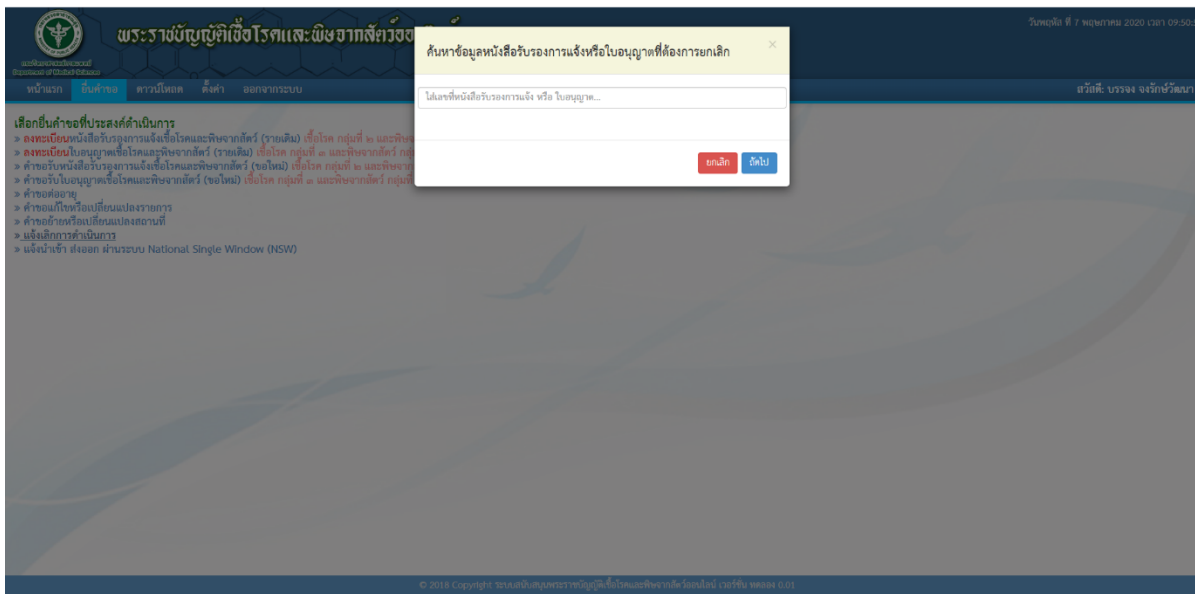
พระราชบัญญัติเชื้อโรคและพิษจากสัตว์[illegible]

วันพฤหัส ที่ 7 พฤษภาคม 2020 เวลา 09:50:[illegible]

หน้าแรก ยื่นคำขอ ดาวน์โหลด ตั้งค่า ออกจากระบบ

สวัสดี: บรรจง จงรักษ์วัฒนา

เลือกยื่นคำขอที่ประสงค์ดำเนินการ
» ลงทะเบียนหนังสือรับรองการแจ้งเชื้อโรคและพิษจากสัตว์ (รายเดิม) เชื้อโรค กลุ่มที่ ๒ และพิษ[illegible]
» ลงทะเบียนใบอนุญาตเชื้อโรคและพิษจากสัตว์ (รายเดิม) เชื้อโรค กลุ่มที่ ๓ และพิษจากสัตว์ กลุ่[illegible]
» คำขอรับหนังสือรับรองการแจ้งเชื้อโรคและพิษจากสัตว์ (ขอใหม่) เชื้อโรค กลุ่มที่ ๒ และพิษจาก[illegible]
» คำขอรับใบอนุญาตเชื้อโรคและพิษจากสัตว์ (ขอใหม่) เชื้อโรค กลุ่มที่ ๓ และพิษจากสัตว์ กลุ่มที่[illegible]
» คำขอต่ออายุ
» คำขอแก้ไขหรือเปลี่ยนแปลงรายการ
» คำขอย้ายหรือเปลี่ยนแปลงสถานที่
» แจ้งเลิกการดำเนินการ
» แจ้งนำเข้า ส่งออก ผ่านระบบ National Single Window (NSW)

ค้นหาข้อมูลหนังสือรับรองการแจ้งหรือใบอนุญาตที่ต้องการยกเลิก
×
ใส่เลขที่หนังสือรับรองการแจ้ง หรือ ใบอนุญาต...
ยกเลิก ถัดไป

© 2018 Copyright ระบบสนับสนุนพระราชบัญญัติเชื้อโรคและพิษจากสัตว์ออนไลน์ เวอร์ชั่น ทดลอง 0.01